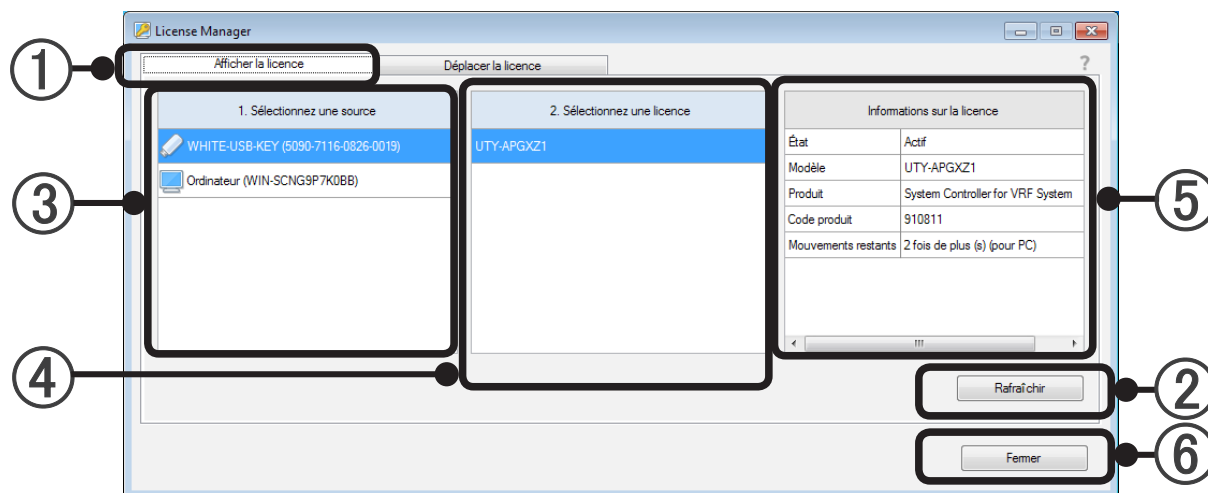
License Manager

①

Afficher la licence

Déplacer la licence

?

③

1. Sélectionnez une source

WHITE-USB-KEY (5090-7116-0826-0019)

Ordinateur (WIN-SCNG9P7K0BB)

2. Sélectionnez une licence

UTY-APGXZ1

Informations sur la licence

| État | Actif |
|---|---|
| Modèle | UTY-APGXZ1 |
| Produit | System Controller for VRF System |
| Code produit | 910811 |
| Mouvements restants | 2 fois de plus (s) (pour PC) |

⑤

④

Rafraîchir

②

Fermer

⑥